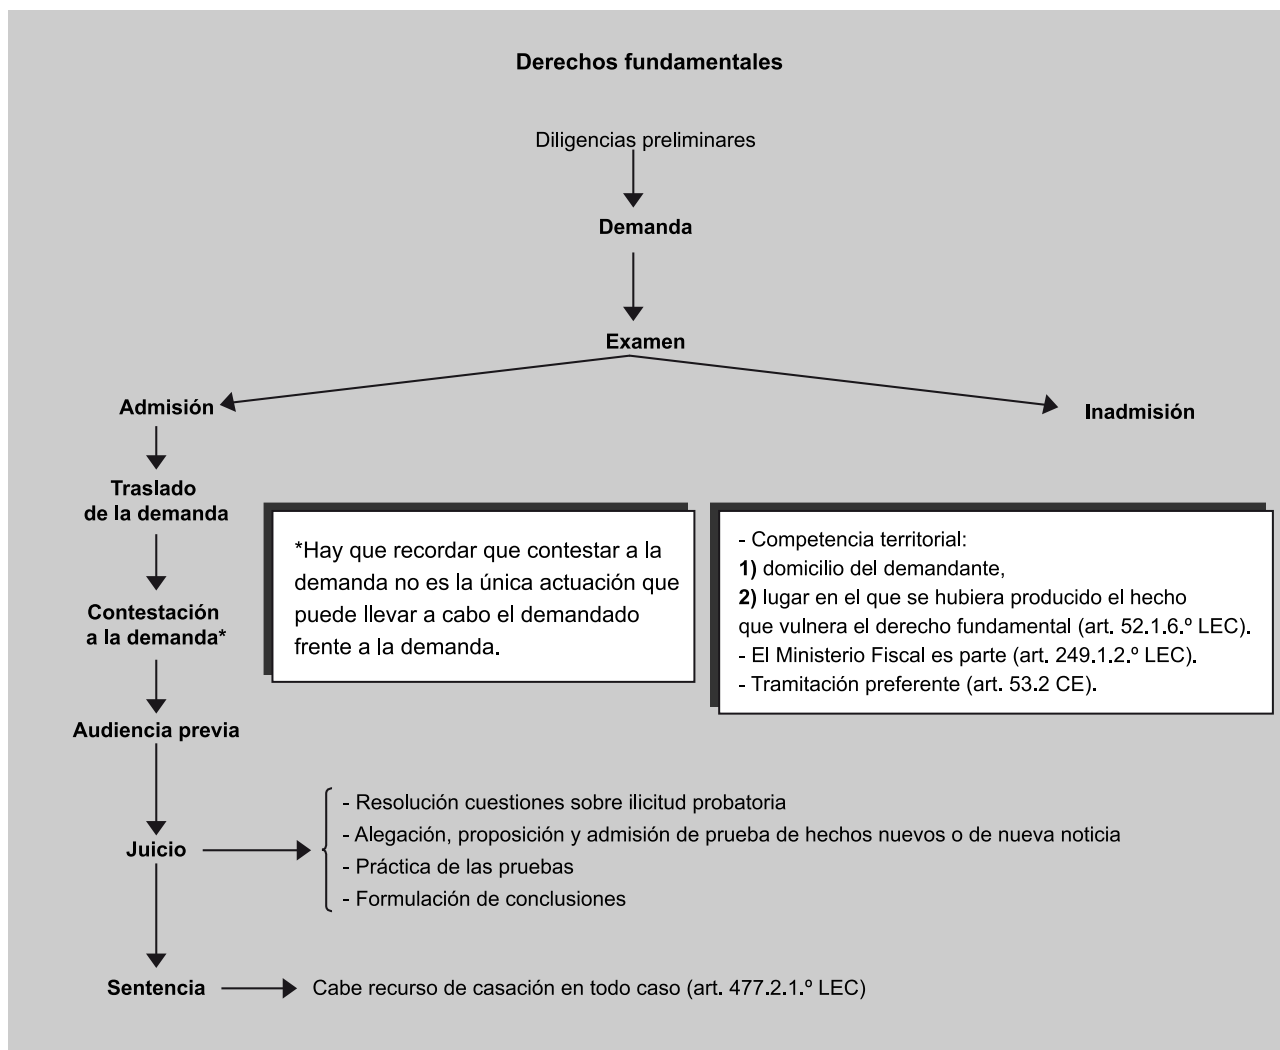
**Derechos fundamentales**

Diligencias preliminares

**Demanda**

**Examen**

**Admisión**

**Inadmisión**

**Traslado de la demanda**

**Contestación a la demanda***

**Audiencia previa**

**Juicio**

**Sentencia**

*Hay que recordar que contestar a la demanda no es la única actuación que puede llevar a cabo el demandado frente a la demanda.

- Competencia territorial:
**1)** domicilio del demandante,
**2)** lugar en el que se hubiera producido el hecho que vulnera el derecho fundamental (art. 52.1.6.º LEC).
- El Ministerio Fiscal es parte (art. 249.1.2.º LEC).
- Tramitación preferente (art. 53.2 CE).

- Resolución cuestiones sobre ilicitud probatoria
- Alegación, proposición y admisión de prueba de hechos nuevos o de nueva noticia
- Práctica de las pruebas
- Formulación de conclusiones

Cabe recurso de casación en todo caso (art. 477.2.1.º LEC)